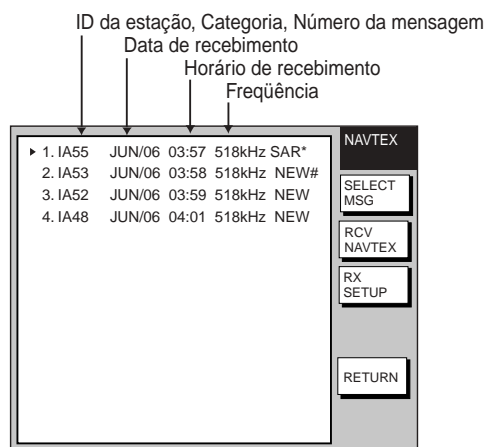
ID da estação, Categoria, Número da mensagem
Data de recebimento
Horário de recebimento
Freqüência

▸ 1. IA55 JUN/06 03:57 518kHz SAR*
2. IA53 JUN/06 03:58 518kHz NEW#
3. IA52 JUN/06 03:59 518kHz NEW
4. IA48 JUN/06 04:01 518kHz NEW

NAVTEX
SELECT MSG
RCV NAVTEX
RX SETUP
RETURN